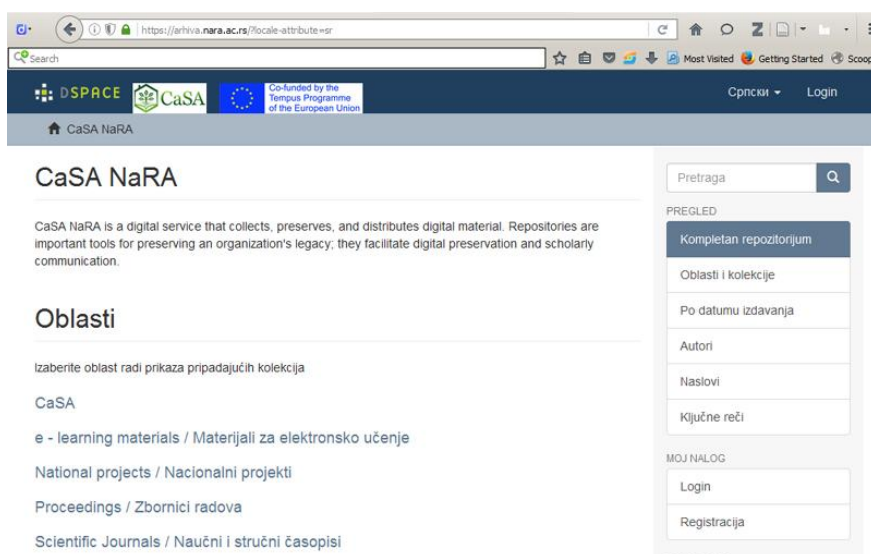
https://arhiva.nara.ac.rs/?locale-attribute=sr

Search

Most Visited Getting Started Scoop

DSPACE CaSA Co-funded by the Tempus Programme of the European Union

Српски Login

CaSA NaRA

CaSA NaRA

CaSA NaRA is a digital service that collects, preserves, and distributes digital material. Repositories are important tools for preserving an organization's legacy; they facilitate digital preservation and scholarly communication.

Oblasti

Izaberite oblast radi prikaza pripadajućih kolekcija

CaSA

e - learning materials / Materijali za elektronsko učenje

National projects / Nacionalni projekti

Proceedings / Zbornici radova

Scientific Journals / Naučni i stručni časopisi

Pretraga

PREGLED

Kompletan repozitorijum

Oblasti i kolekcije

Po datumu izdavanja

Autori

Naslovi

Ključne reči

MOJ NALOG

Login

Registracija